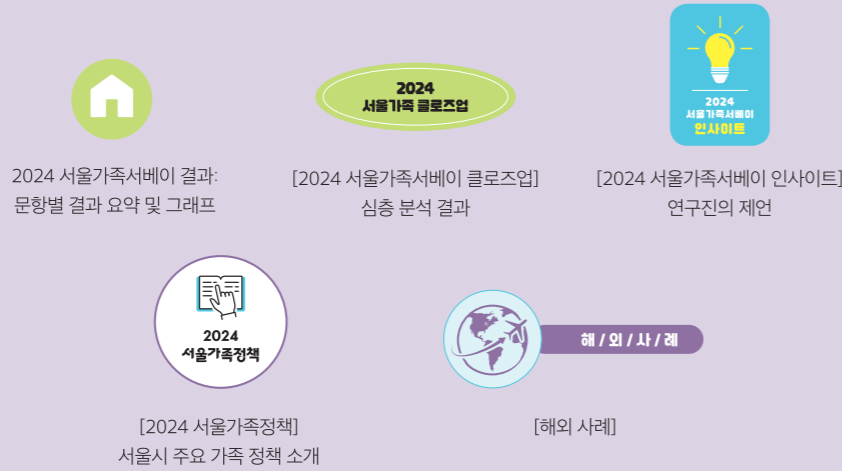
2024 서울가족서베이 결과: 문항별 결과 요약 및 그래프

2024
서울가족 클로즈업

[2024 서울가족서베이 클로즈업] 심층 분석 결과

2024
서울가족서베이
인사이트

[2024 서울가족서베이 인사이트] 연구진의 제언

2024
서울가족정책

[2024 서울가족정책] 서울시 주요 가족 정책 소개

해 / 외 / 사 / 례

[해외 사례]